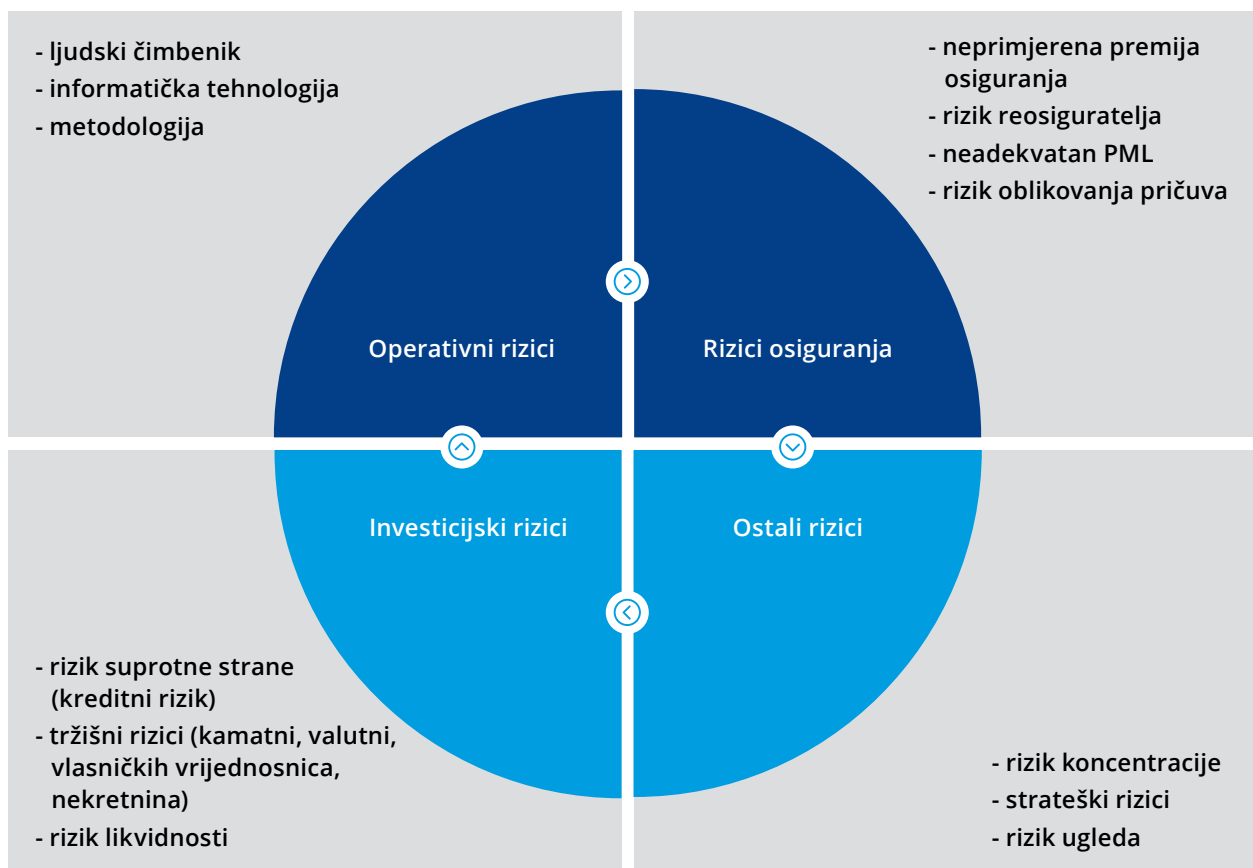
- ljudski čimbenik
- informatička tehnologija
- metodologija

- neprimjerena premija osiguranja
- rizik reosiguratelja
- neadekvatan PML
- rizik oblikovanja pričuva

Operativni rizici

Rizici osiguranja

Investicijski rizici

Ostali rizici

- rizik suprotne strane (kreditni rizik)
- tržišni rizici (kamatni, valutni, vlasničkih vrijednosnica, nekretnina)
- rizik likvidnosti

- rizik koncentracije
- strateški rizici
- rizik ugleda